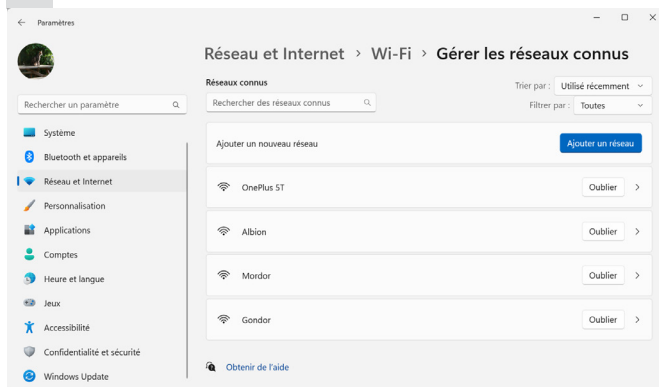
Paramètres

Réseau et Internet › Wi-Fi › Gérer les réseaux connus

Rechercher un paramètre

Système
Bluetooth et appareils
Réseau et Internet
Personnalisation
Applications
Comptes
Heure et langue
Jeux
Accessibilité
Confidentialité et sécurité
Windows Update

Réseaux connus

Rechercher des réseaux connus

Trier par : Utilisé récemment

Filtrer par : Toutes

Ajouter un nouveau réseau

Ajouter un réseau

OnePlus 5T
Oublier

Albion
Oublier

Mordor
Oublier

Gondor
Oublier

Obtenir de l'aide